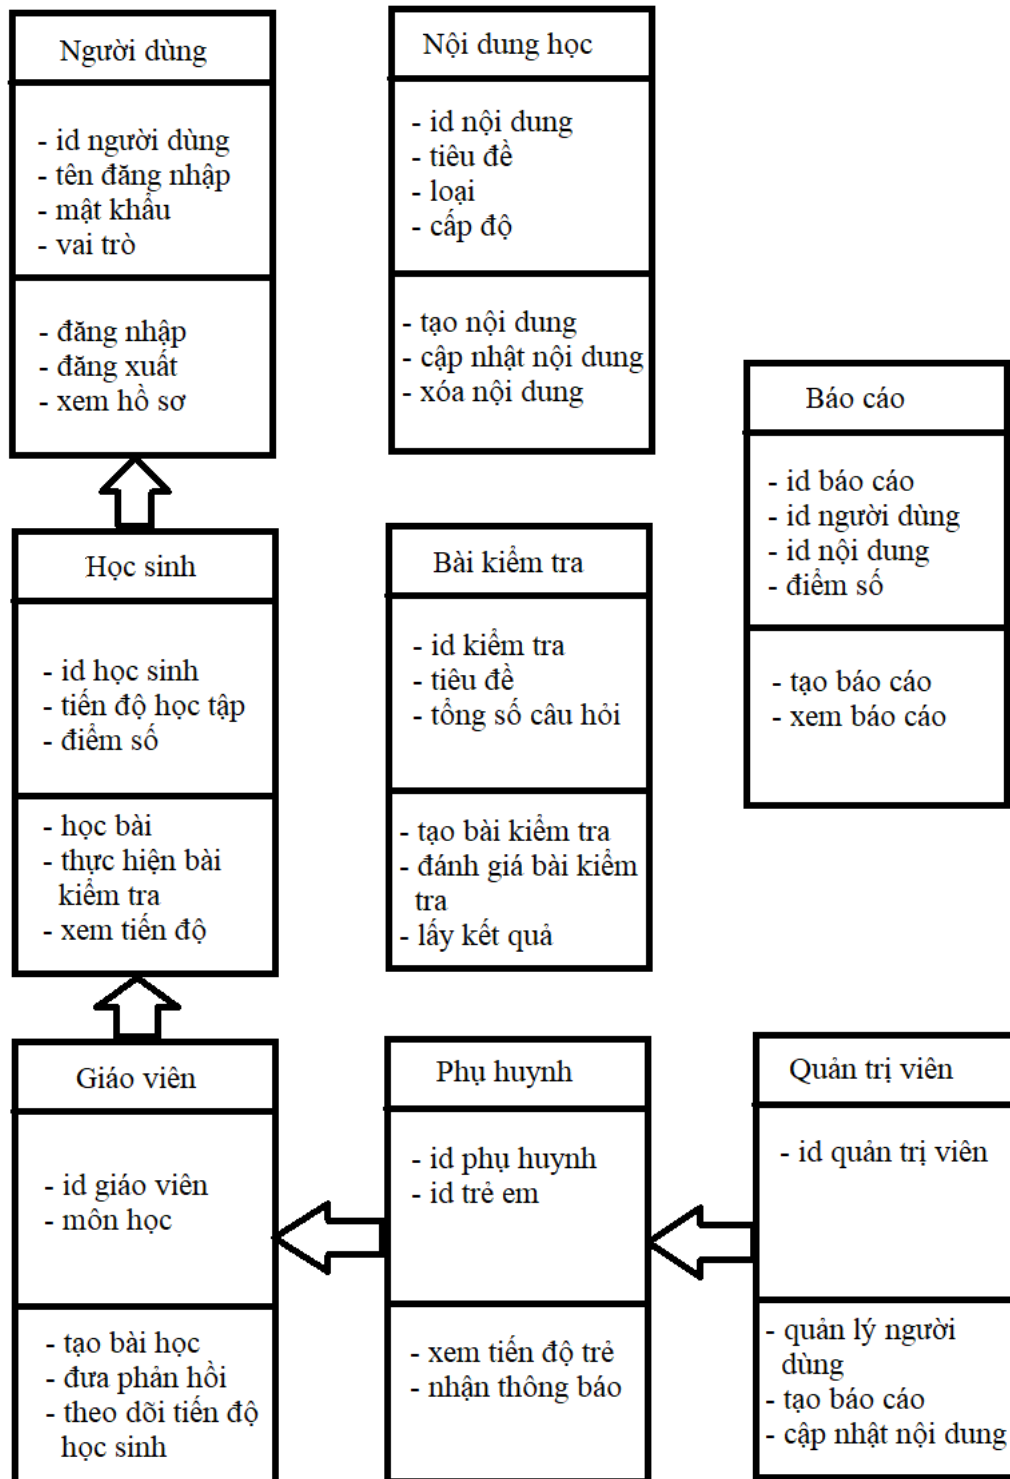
Người dùng

- id người dùng
- tên đăng nhập
- mật khẩu
- vai trò

- đăng nhập
- đăng xuất
- xem hồ sơ

Nội dung học

- id nội dung
- tiêu đề
- loại
- cấp độ

- tạo nội dung
- cập nhật nội dung
- xóa nội dung

Báo cáo

- id báo cáo
- id người dùng
- id nội dung
- điểm số

- tạo báo cáo
- xem báo cáo

Học sinh

- id học sinh
- tiến độ học tập
- điểm số

- học bài
- thực hiện bài kiểm tra
- xem tiến độ

Bài kiểm tra

- id kiểm tra
- tiêu đề
- tổng số câu hỏi

- tạo bài kiểm tra
- đánh giá bài kiểm tra
- lấy kết quả

Giáo viên

- id giáo viên
- môn học

- tạo bài học
- đưa phản hồi
- theo dõi tiến độ học sinh

Phụ huynh

- id phụ huynh
- id trẻ em

- xem tiến độ trẻ
- nhận thông báo

Quản trị viên

- id quản trị viên

- quản lý người dùng
- tạo báo cáo
- cập nhật nội dung